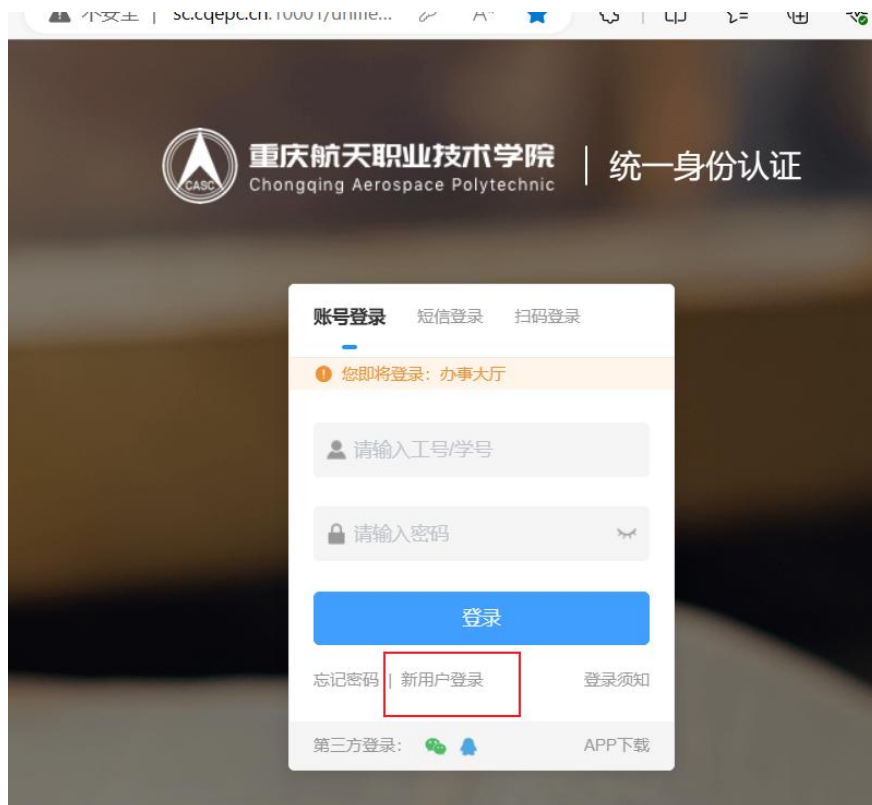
不安全 | sc.cqepc.cn:10001/unifie...

CASC 重庆航天职业技术学院 Chongqing Aerospace Polytechnic | 统一身份认证

账号登录 短信登录 扫码登录

您即将登录：办事大厅

请输入工号/学号

请输入密码

登录

忘记密码 | 新用户登录 登录须知

第三方登录： APP下载